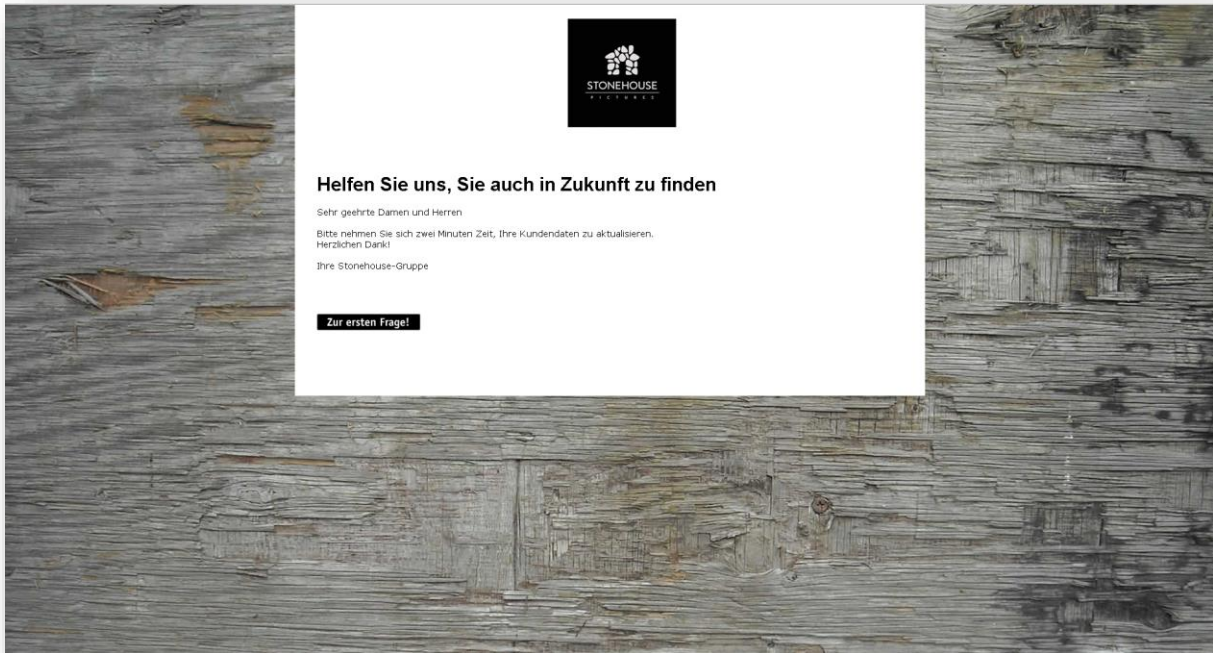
STONEHOUSE
PICTURES

Helfen Sie uns, Sie auch in Zukunft zu finden

Sehr geehrte Damen und Herren

Bitte nehmen Sie sich zwei Minuten Zeit, Ihre Kundendaten zu aktualisieren.
Herzlichen Dank!

Ihre Stonehouse-Gruppe

Zur ersten Frage!